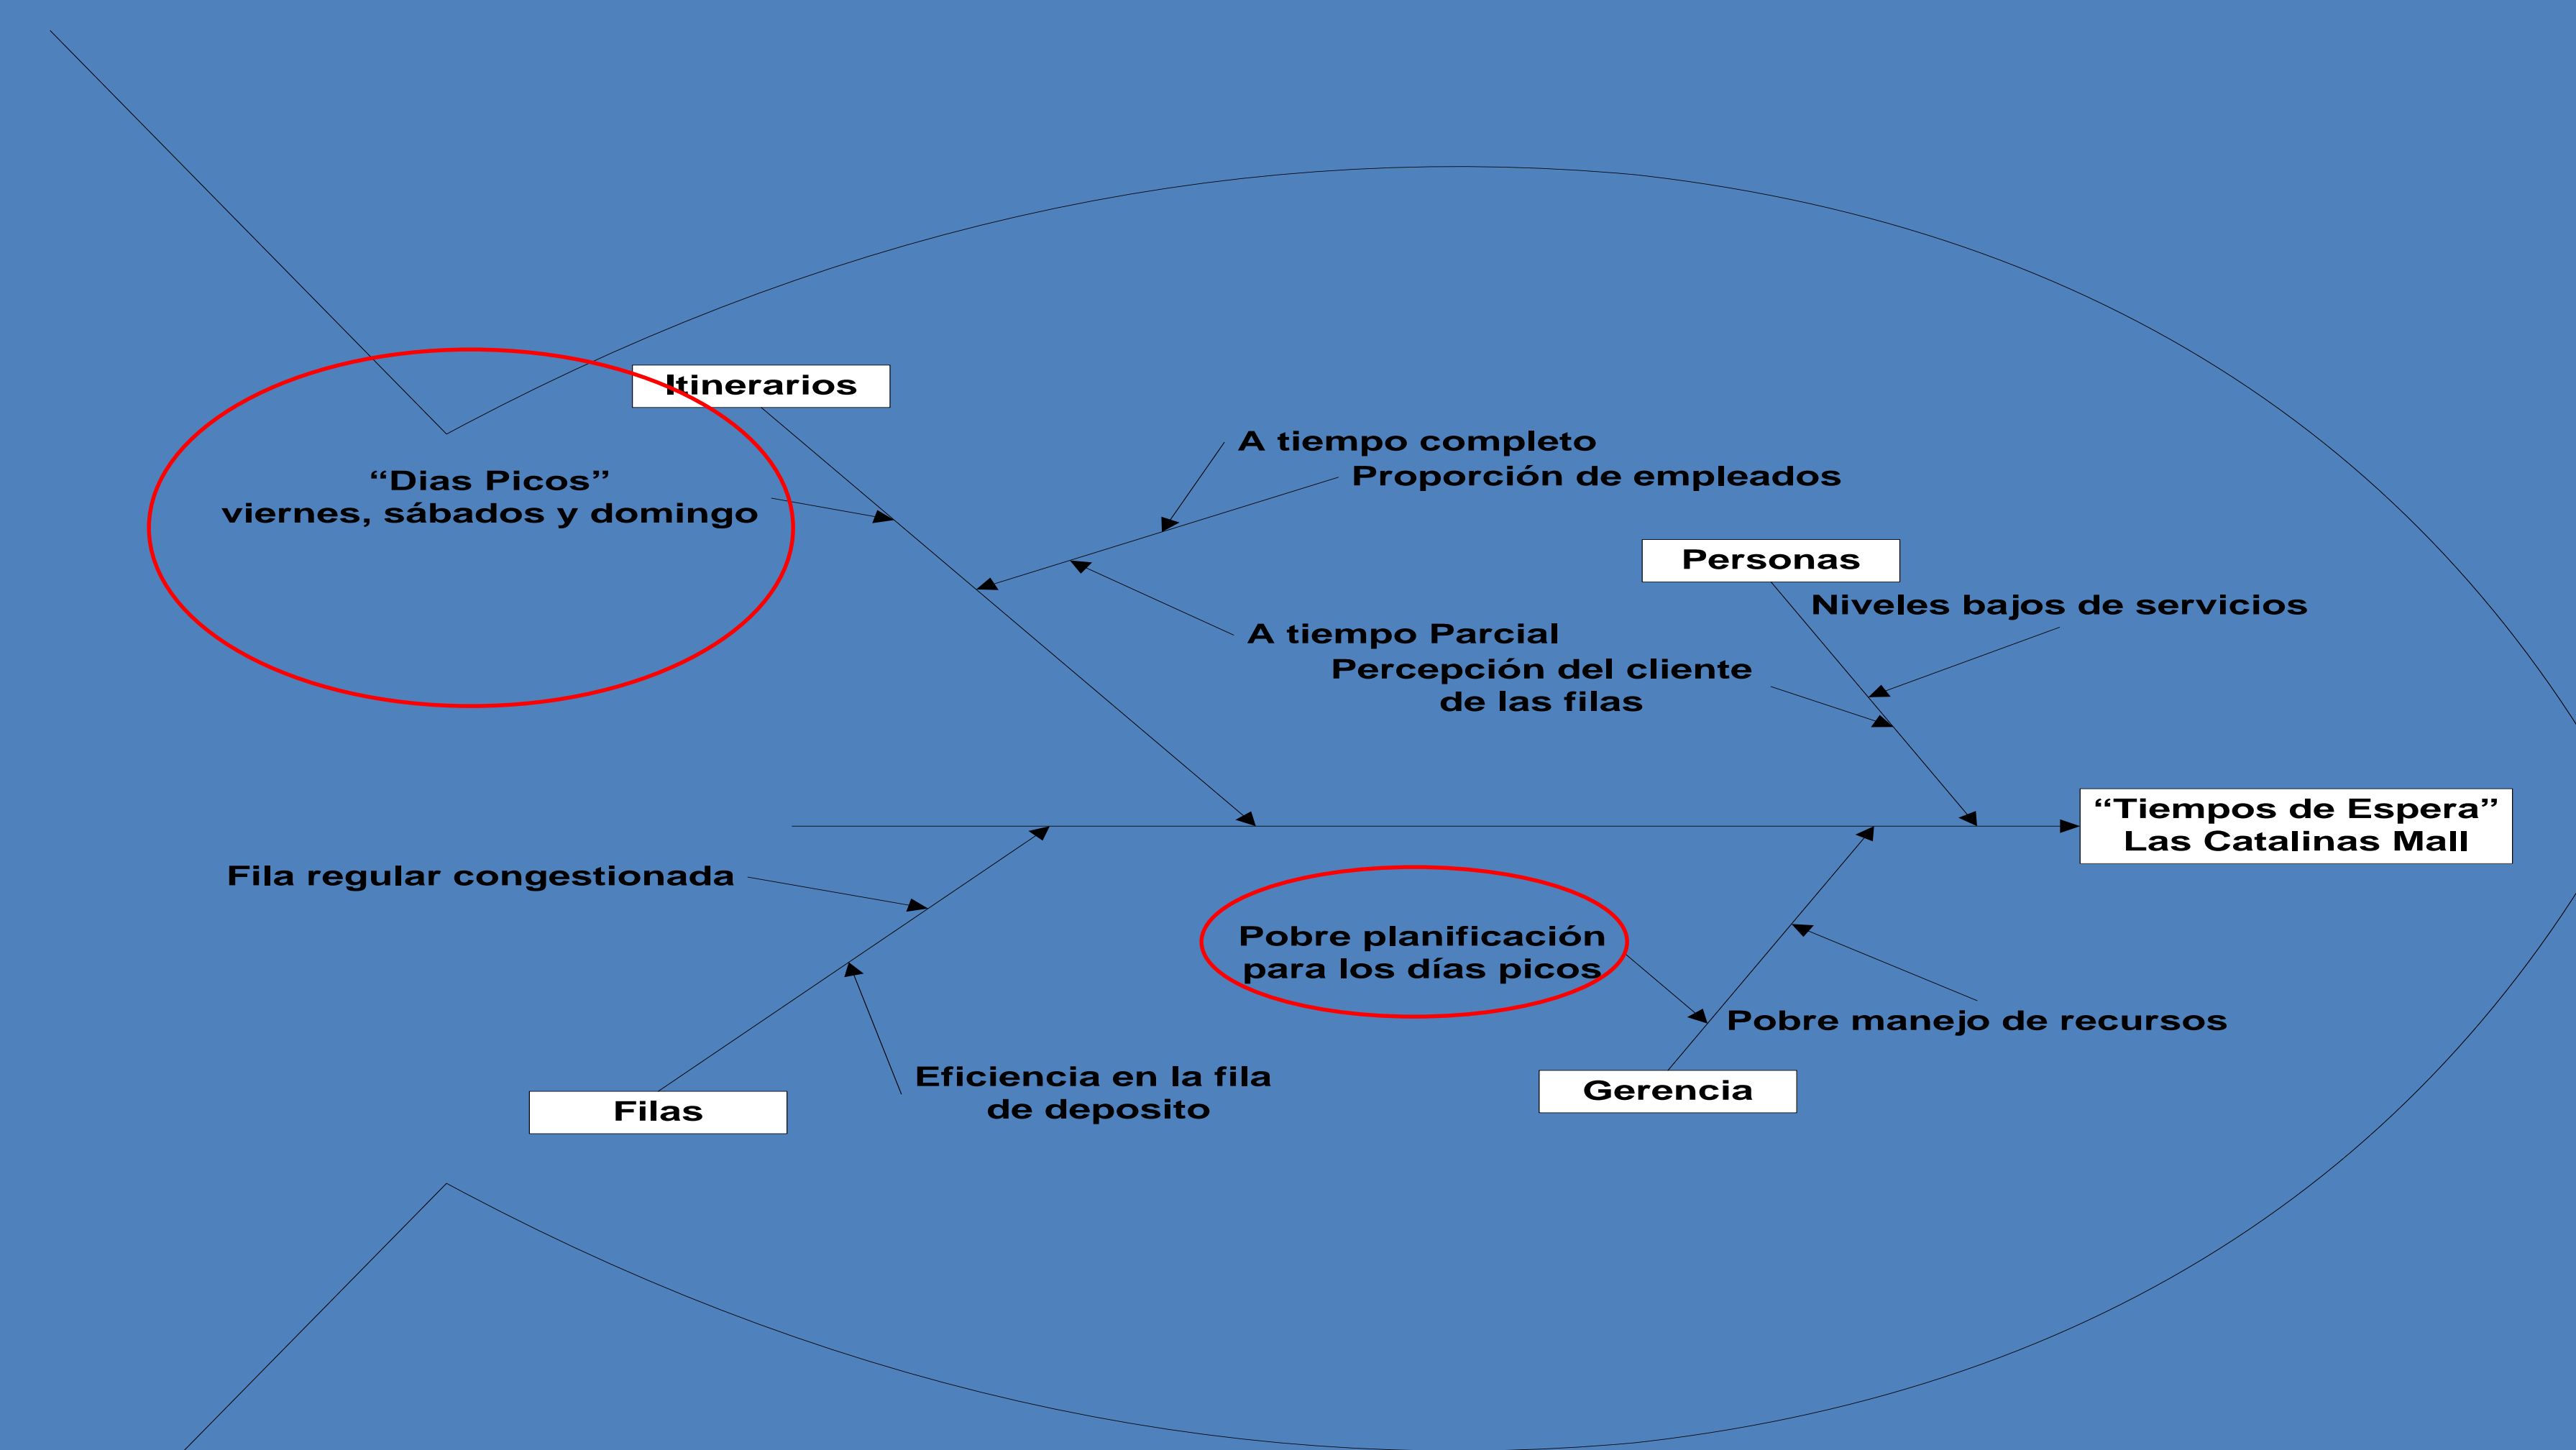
Itinerarios

“Dias Picos”
viernes, sábados y domingo

A tiempo completo

Proporción de empleados

A tiempo Parcial

Personas

Niveles bajos de servicios

Percepción del cliente
de las filas

“Tiempos de Espera”
Las Catalinas Mall

Fila regular congestionada

Pobre planificación
para los días picos

Pobre manejo de recursos

Eficiencia en la fila
de deposito

Filas

Gerencia